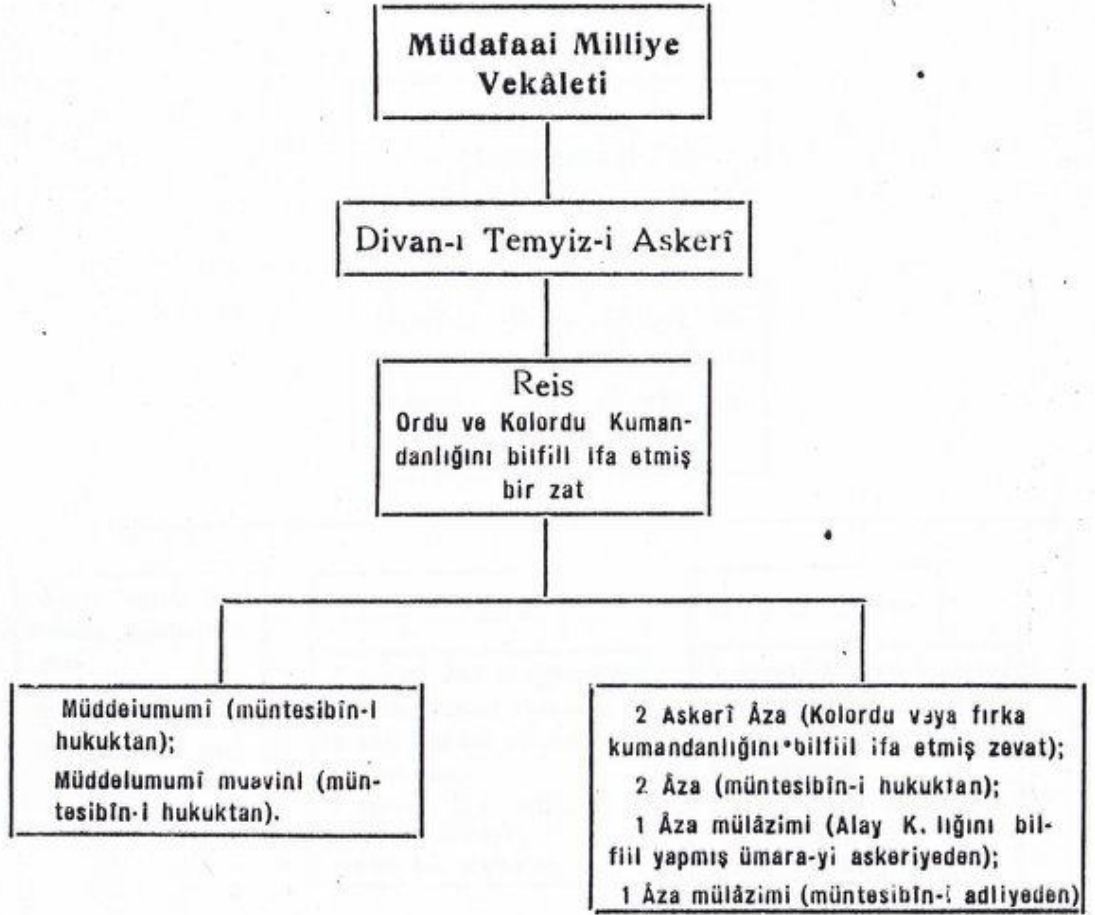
Müdafaai Milliye Vekâleti

Divan-ı Temyiz-i Askerî

Reis
Ordu ve Kolordu Kumandanlığını bilfiil ifa etmiş bir zat

Müddeiumumi (müntesibîn-i hukuktan);
Müddeiumumî muavini (müntesibîn-i hukuktan).

2 Askerî Âza (Kolordu veya fırka kumandanlığını bilfiil ifa etmiş zevat);
2 Âza (müntesibîn-i hukuktan);
1 Âza mülâzimi (Alay K. lığını bilfiil yapmış ümara-yi askeriyeden);
1 Âza mülâzimi (müntesibîn-i adliyeden)